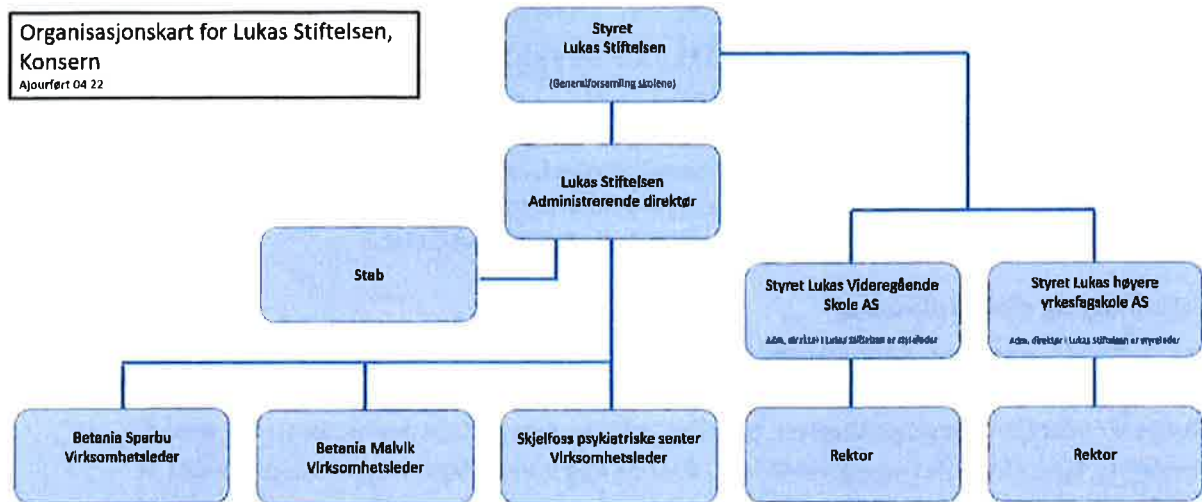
Organisasjonskart for Lukas Stiftelsen, Konsern
Ajourført 04 22

Styret
Lukas Stiftelsen
(Generalforsamling skolene)

Lukas Stiftelsen
Administrerende direktør

Stab

Styret Lukas Videregående Skole AS
Adm. direktør i Lukas Stiftelsen er styreleder

Styret Lukas høyere yrkesfagskole AS
Adm. direktør i Lukas Stiftelsen er styreleder

Betania Sparbu
Virksomhetsleder

Betania Malvik
Virksomhetsleder

Skjelfoss psykiatriske senter
Virksomhetsleder

Rektor

Rektor